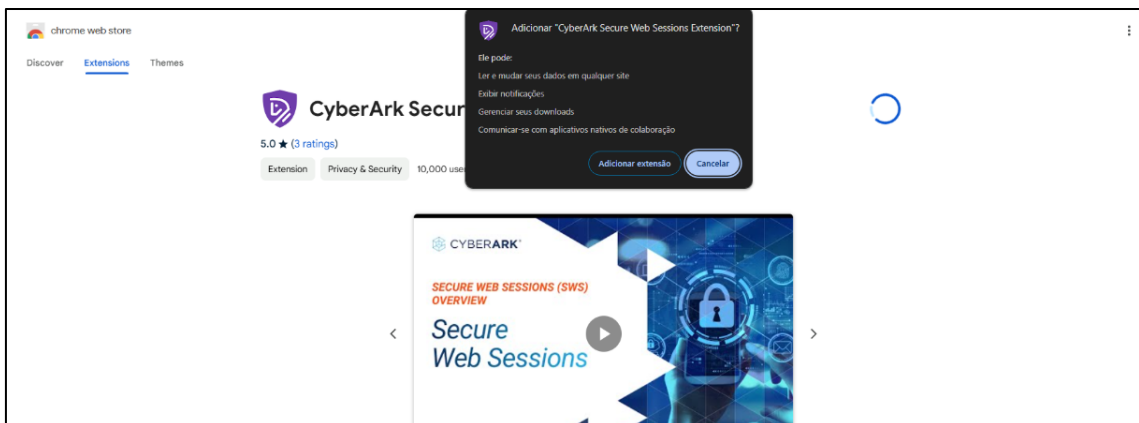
chrome web store

Discover Extensions Themes

CyberArk Secur

5.0 ★ (3 ratings)

Extension Privacy & Security 10,000 use

Adicionar "CyberArk Secure Web Sessions Extension"?

Ele pode:

Ler e mudar seus dados em qualquer site

Exibir notificações

Gerenciar seus downloads

Comunicar-se com aplicativos nativos de colaboração

Adicionar extensão Cancelar

CYBERARK

SECURE WEB SESSIONS (SWS) OVERVIEW

Secure Web Sessions